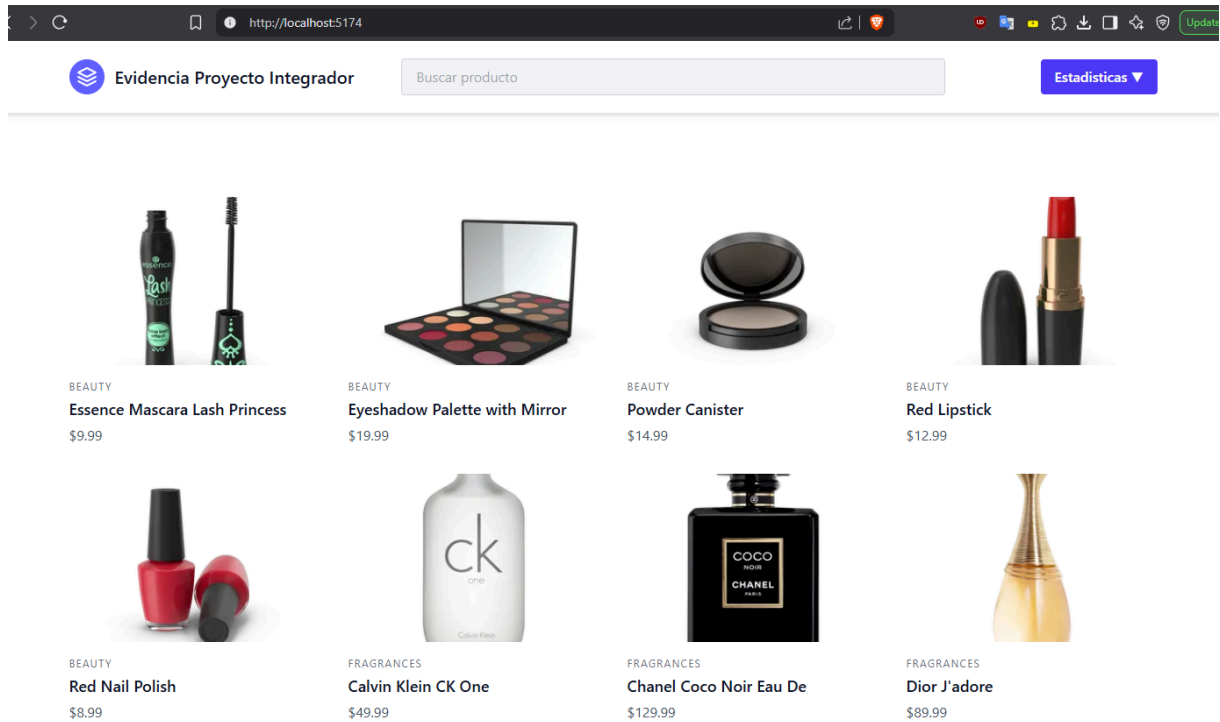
http://localhost:5174

Update

Evidencia Proyecto Integrador

Buscar producto

Estadisticas ▼

essence Lash PRINCESS

BEAUTY
Essence Mascara Lash Princess
$9.99

BEAUTY
Eyeshadow Palette with Mirror
$19.99

BEAUTY
Powder Canister
$14.99

BEAUTY
Red Lipstick
$12.99

ck one Calvin Klein

COCO NOIR CHANEL PARIS

BEAUTY
Red Nail Polish
$8.99

FRAGRANCES
Calvin Klein CK One
$49.99

FRAGRANCES
Chanel Coco Noir Eau De
$129.99

FRAGRANCES
Dior J'adore
$89.99